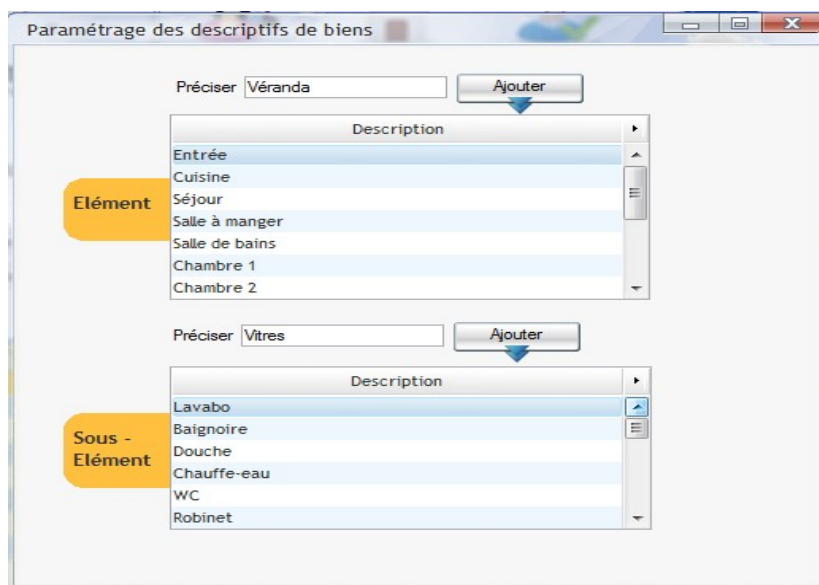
Paramétrage des descriptifs de biens

Préciser Véranda

Ajouter

Description

Entrée
Cuisine
Séjour
Salle à manger
Salle de bains
Chambre 1
Chambre 2

Elément

Préciser Vitres

Ajouter

Description

Lavabo
Baignoire
Douche
Chauffe-eau
WC
Robinet

Sous - Elément